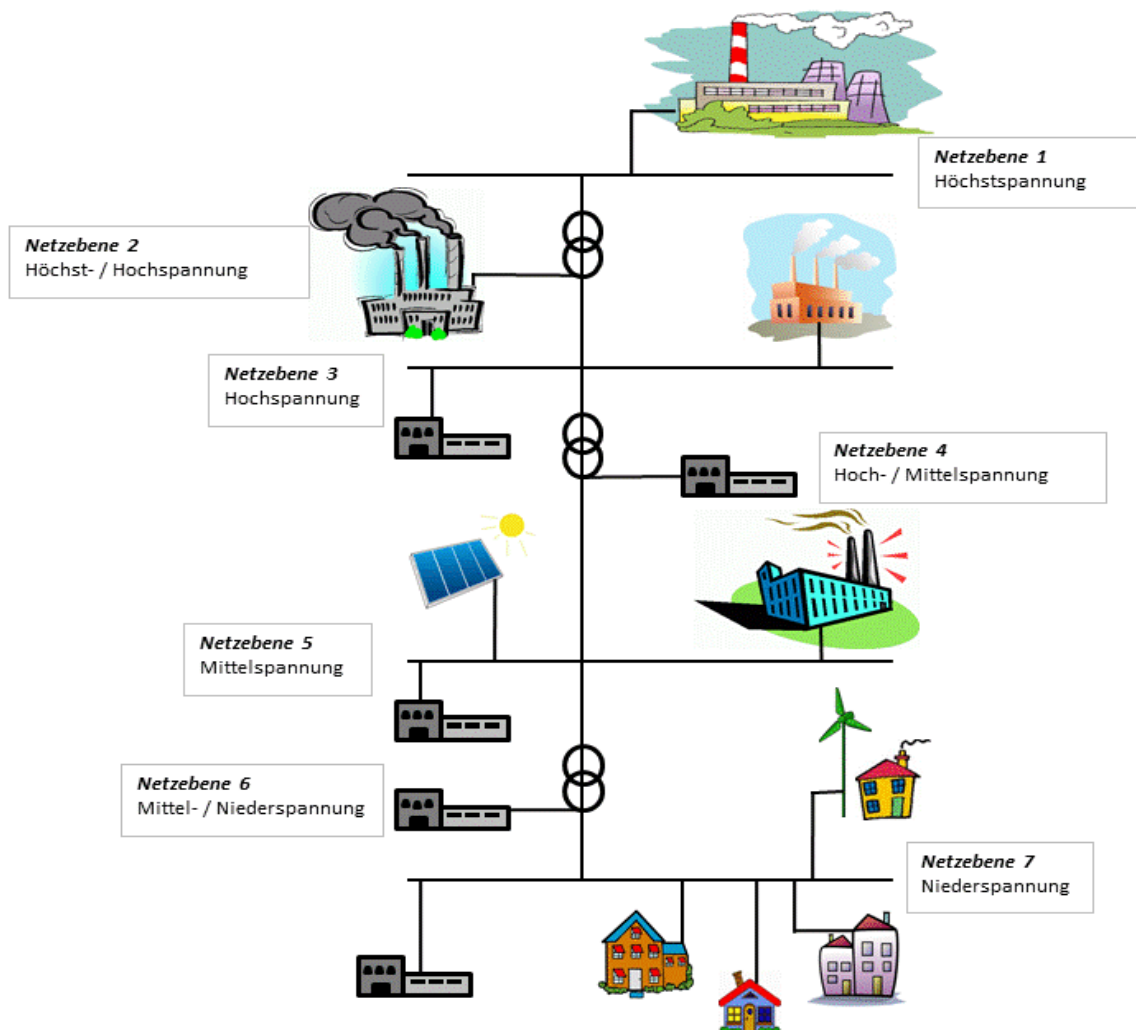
Netzebene 1
Höchstspannung

Netzebene 2
Höchst- / Hochspannung

Netzebene 3
Hochspannung

Netzebene 4
Hoch- / Mittelspannung

Netzebene 5
Mittelspannung

Netzebene 6
Mittel- / Niederspannung

Netzebene 7
Niederspannung